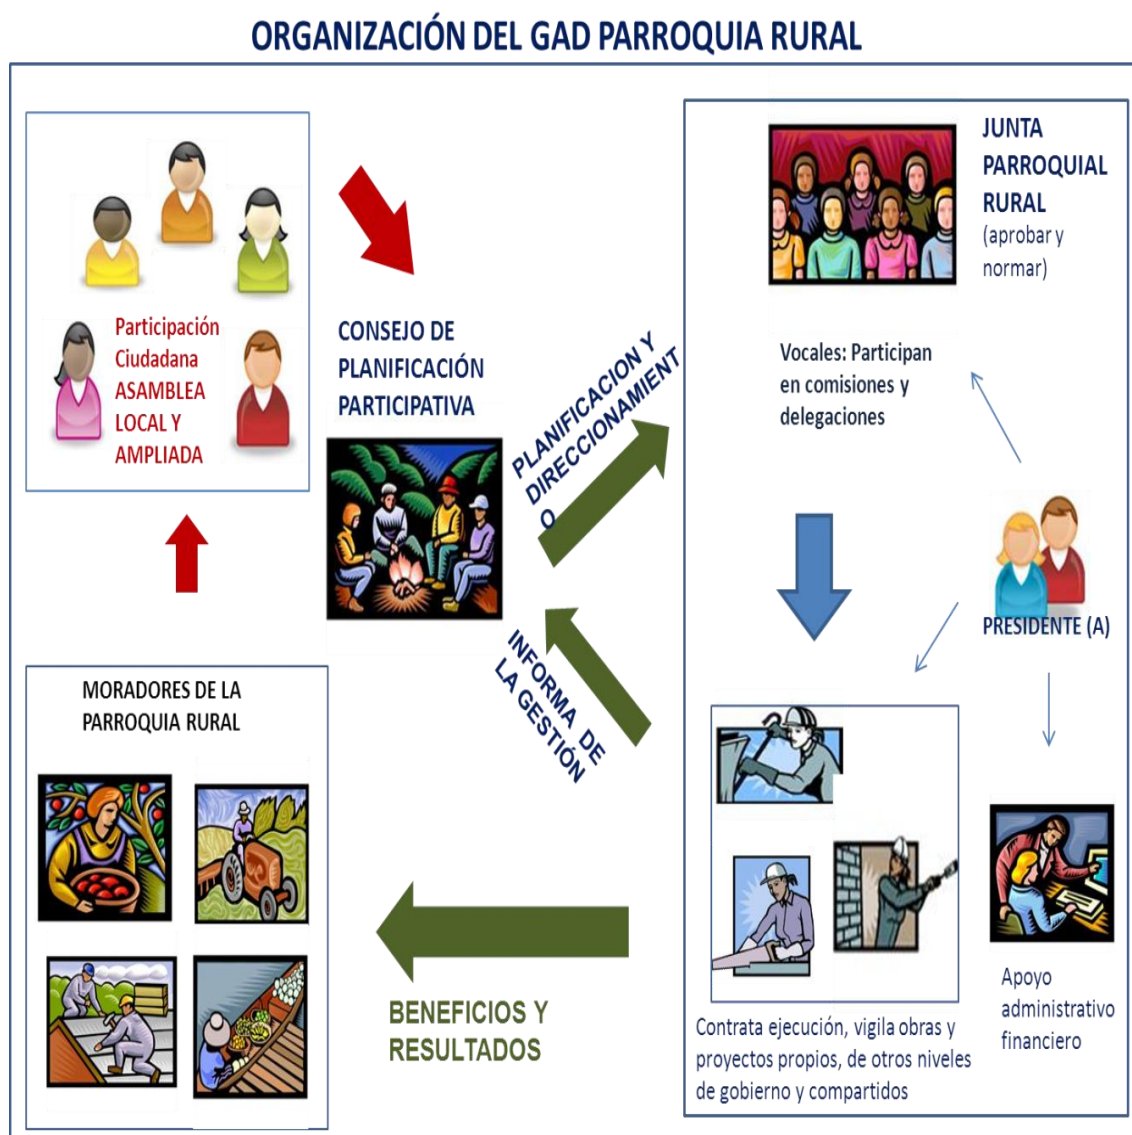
ORGANIZACIÓN DEL GAD PARROQUIA RURAL

Participación Ciudadana ASAMBLEA LOCAL Y AMPLIADA

CONSEJO DE PLANIFICACIÓN PARTICIPATIVA

PLANIFICACION Y DIRECCIONAMIENTO

JUNTA PARROQUIAL RURAL (aprobar y normar)

Vocales: Participan en comisiones y delegaciones

PRESIDENTE (A)

INFORMA DE LA GESTIÓN

MORADORES DE LA PARROQUIA RURAL

BENEFICIOS Y RESULTADOS

Contrata ejecución, vigila obras y proyectos propios, de otros niveles de gobierno y compartidos

Apoyo administrativo financiero